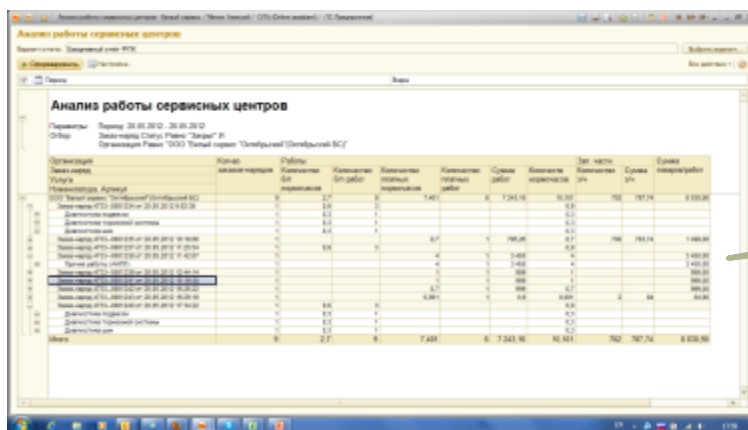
Анализ работы сервисных центров

Анализ работы сервисных центров

Параметры: Период: 20.05.2012 - 26.05.2012
Отбор: Заказ-наряд.Статус Равно "Закрыт" И
Организация Равно "ООО "Белый сервис "Октябрьский"(Октябрьский БС)"

| Организация Заказ-наряд Услуга Номенклатура, Артикул | Кол-во заказов-нарядов | Работы Количество б/п нормочасов | Количество б/п работ | Количество платных нормочасов | Количество платных работ | Сумма работ | Количество нормочасов | Зап. части Количество з/ч | Сумма з/ч | Сумма товаров/работ |
|---|---|---|---|---|---|---|---|---|---|---|
| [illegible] | 9 | 2,7 | 9 | 7,401 | 6 | 7 243,16 | 10,101 | 782 | 787,74 | 8 030,90 |
| Итого | 9 | 2,7 | 9 | 7,401 | 6 | 7 243,16 | 10,101 | 782 | 787,74 | 8 030,90 |